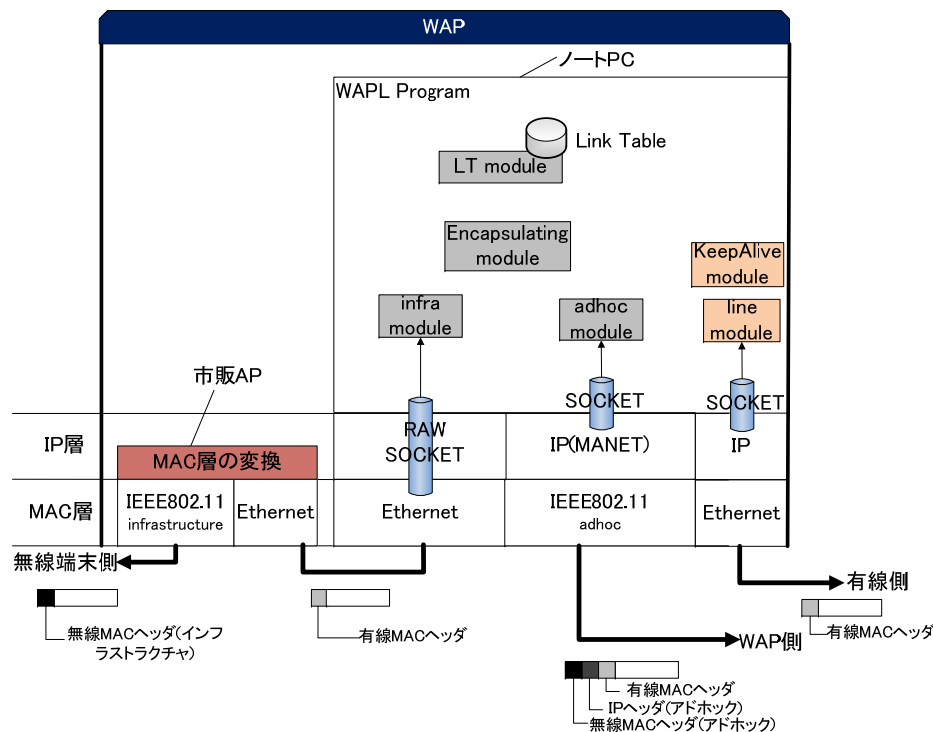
WAP

ノートPC

WAPL Program

Link Table

LT module

Encapsulating module

KeepAlive module

infra module

adhoc module

line module

市販AP

SOCKET

SOCKET

IP層

MAC層の変換

RAW SOCKET

IP(MANET)

IP

MAC層

IEEE802.11 infrastructure

Ethernet

Ethernet

IEEE802.11 adhoc

Ethernet

無線端末側

有線側

WAP側

無線MACヘッダ(インフラストラクチャ)

有線MACヘッダ

有線MACヘッダ

有線MACヘッダ

IPヘッダ(アドホック)

無線MACヘッダ(アドホック)